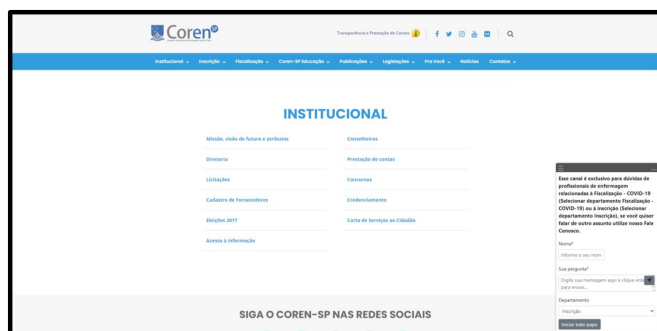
Coren SP

Transparência e Prestação de Contas

Institucional ⌄ Inscrição ⌄ Fiscalização ⌄ Coren-SP Educação ⌄ Publicações ⌄ Legislações ⌄ Pra Você ⌄ Notícias Contatos ⌄

INSTITUCIONAL

Missão, visão de futuro e atributos

Conselheiros

Diretoria

Prestação de contas

Licitações

Concursos

Cadastro de Fornecedores

Credenciamento

Eleições 2017

Carta de Serviços ao Cidadão

Acesso à informação

Esse canal é exclusivo para dúvidas de profissionais de enfermagem relacionadas à Fiscalização - COVID-19 (Selecionar departamento Fiscalização - COVID-19) ou à Inscrição (Selecionar departamento Inscrição), se você quiser falar de outro assunto utilize nosso Fale Conosco.

Nome*

Informe o seu nome

Sua pergunta*

Digite sua mensagem aqui e clique enter para enviar...

Departamento

Inscrição

Iniciar bate-papo

SIGA O COREN-SP NAS REDES SOCIAIS